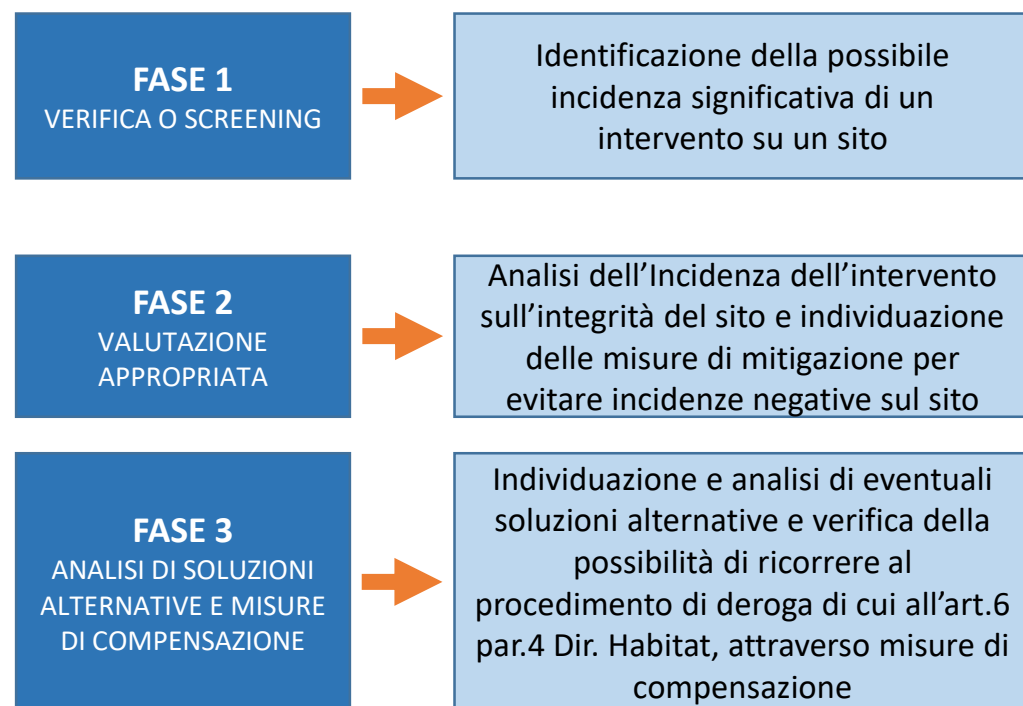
FASE 1
VERIFICA O SCREENING

Identificazione della possibile incidenza significativa di un intervento su un sito

FASE 2
VALUTAZIONE APPROPRIATA

Analisi dell'Incidenza dell'intervento sull'integrità del sito e individuazione delle misure di mitigazione per evitare incidenze negative sul sito

FASE 3
ANALISI DI SOLUZIONI ALTERNATIVE E MISURE DI COMPENSAZIONE

Individuazione e analisi di eventuali soluzioni alternative e verifica della possibilità di ricorrere al procedimento di deroga di cui all'art.6 par.4 Dir. Habitat, attraverso misure di compensazione